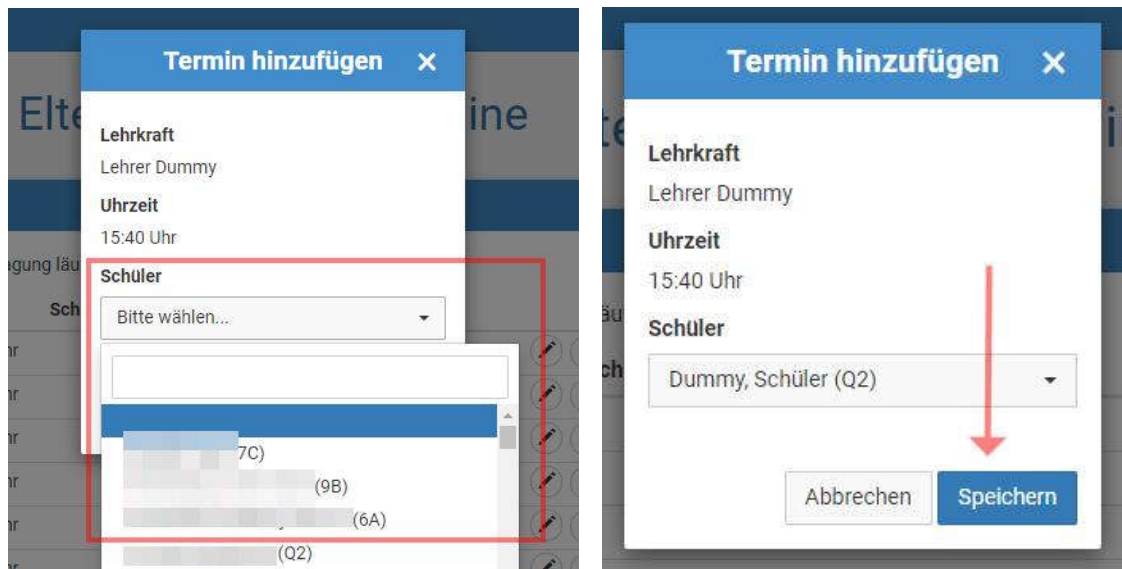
Termin hinzufügen ×

Elte ine

Lehrkraft
Lehrer Dummy

Uhrzeit
15:40 Uhr

agung läu

Schüler
Sch

Bitte wählen...

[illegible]7C)
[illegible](9B)
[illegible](6A)
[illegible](Q2)

Termin hinzufügen ×

Lehrkraft
Lehrer Dummy

Uhrzeit
15:40 Uhr

Schüler
Dummy, Schüler (Q2)

Abbrechen Speichern